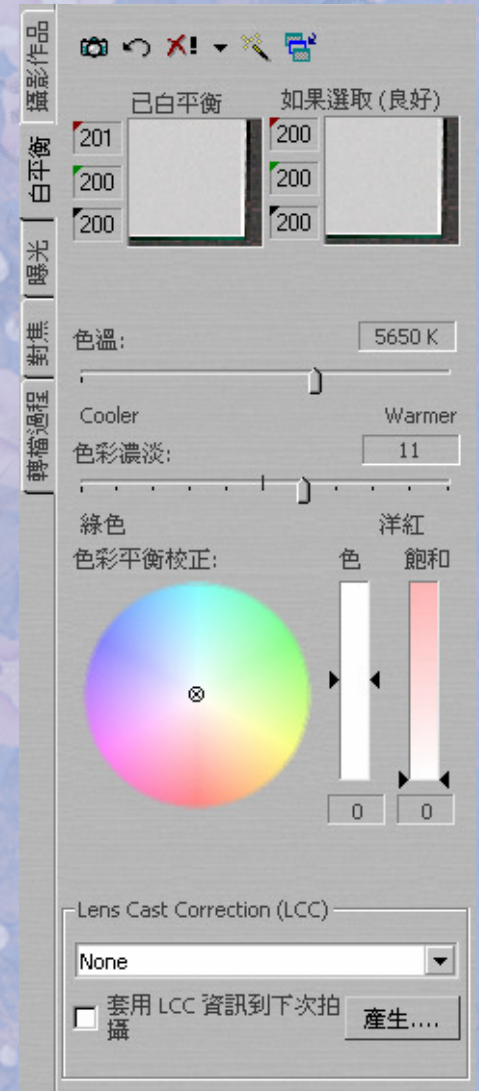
攝影/作品
白平衡
曝光
對焦
轉檔過程

已白平衡
如果選取 (良好)

201
200
200

200
200
200

色溫:
5650 K
Cooler
Warmer

色彩濃淡:
11
綠色
洋紅

色彩平衡校正:
色
飽和
0
0

Lens Cast Correction (LCC)
None
套用 LCC 資訊到下次拍攝
產生....